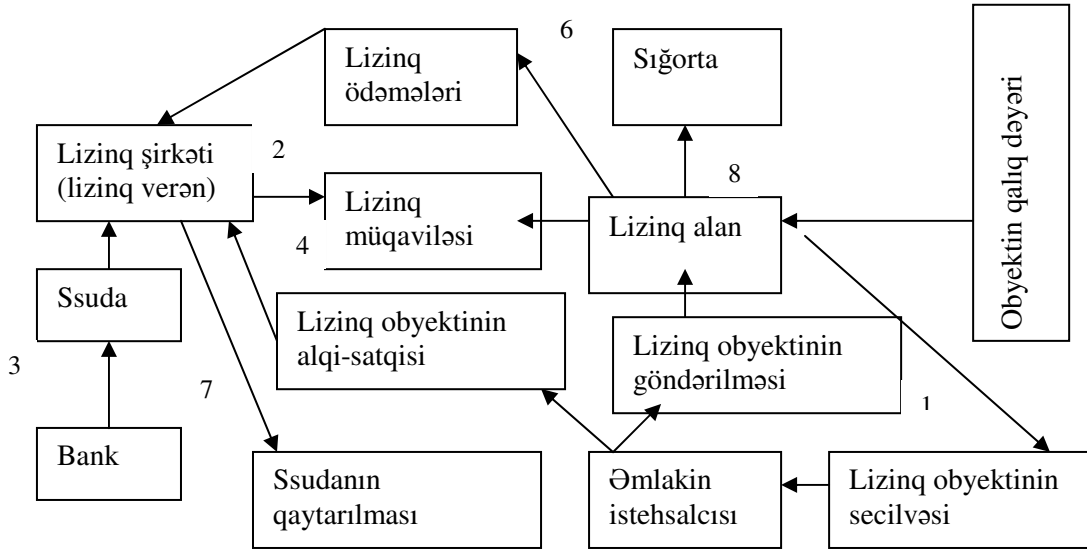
Lizinq ödəmələri

6

Sığorta

Obyektin qalıq dəyəri

Lizinq şirkəti (lizinq verən)

2

Lizinq müqaviləsi

4

8

Lizinq alan

Ssuda

3

Lizinq obyektinin alqi-satqisi

Lizinq obyektinin göndərilməsi

7

1

Bank

Ssudanın qaytarılması

Əmlakin istehsalcısı

Lizinq obyektinin secilvəsi